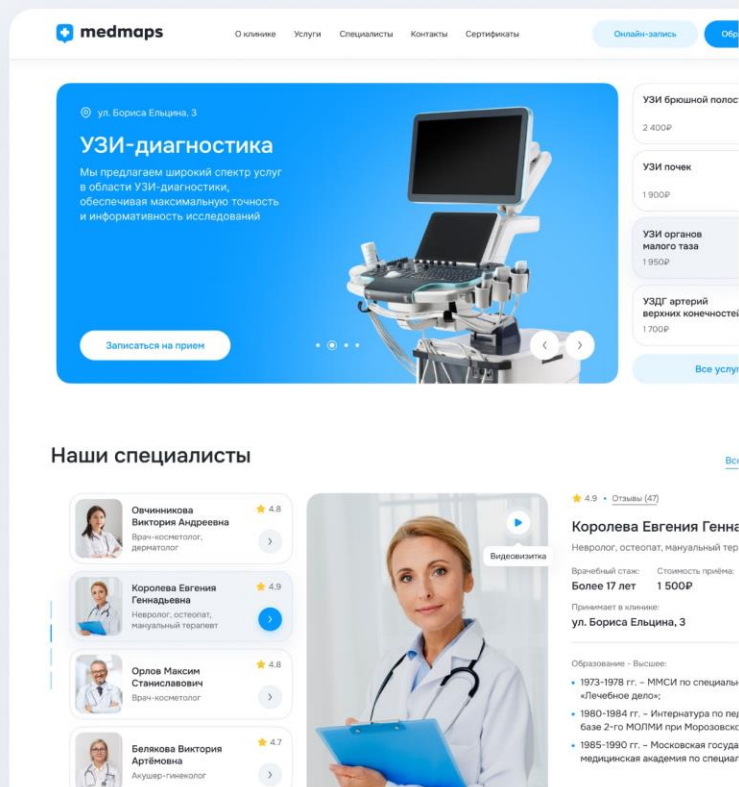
medmaps

О клинике Услуги Специалисты Контакты Сертификаты

Онлайн-запись

Обр

ул. Бориса Ельцина, 3

УЗИ-диагностика

Мы предлагаем широкий спектр услуг в области УЗИ-диагностики, обеспечивая максимальную точность и информативность исследований

Записаться на прием

УЗИ брюшной полос
2 400₽

УЗИ почек
1 900₽

УЗИ органов малого таза
1 950₽

УЗДГ артерий верхних конечностей
1 700₽

Все услу

Наши специалисты

Все

Овчинникова Виктория Андреевна
Врач-косметолог, дерматолог
4.8

Королева Евгения Геннадьевна
Невролог, остеопат, мануальный терапевт
4.9

Орлов Максим Станиславович
Врач-косметолог
4.8

Белякова Виктория Артёмовна
Акушер-гинеколог
4.7

Видеовизитка

4.9 • Отзывы (47)

Королева Евгения Генна

Невролог, остеопат, мануальный тер

Врачебный стаж:
Более 17 лет

Стоимость приёма:
1 500₽

Принимает в клинике:
ул. Бориса Ельцина, 3

Образование - Высшее:

• 1973-1978 гг. – ММСИ по специаль «Лечебное дело»;

• 1980-1984 гг. – Интернатура по пед базе 2-го МОЛМИ при Морозовско

• 1985-1990 гг. – Московская госуда медицинская академия по специал